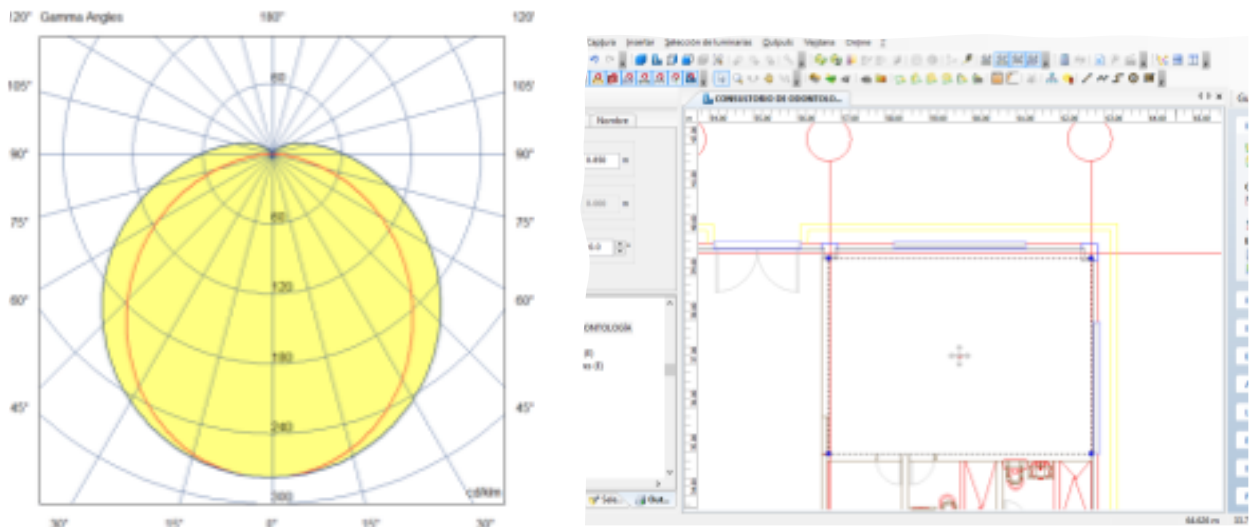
120° Gamma Angles 180° 120°

105° 105°

90° 90°

75° 75°

60° 60°

45° 45°

60

60

120

180

240

300

cd/klm

30° 15° 0° 15° 30°

Captura Insertar Selección de luminarias Outputs Ventana Online ?

CONSULTORIO DE ODONTOLO...

Nombre

0.850 m

0.000 m

0.0

ONTOLOGÍA

(I)

s (I)

Ges... Out...

64.624 m